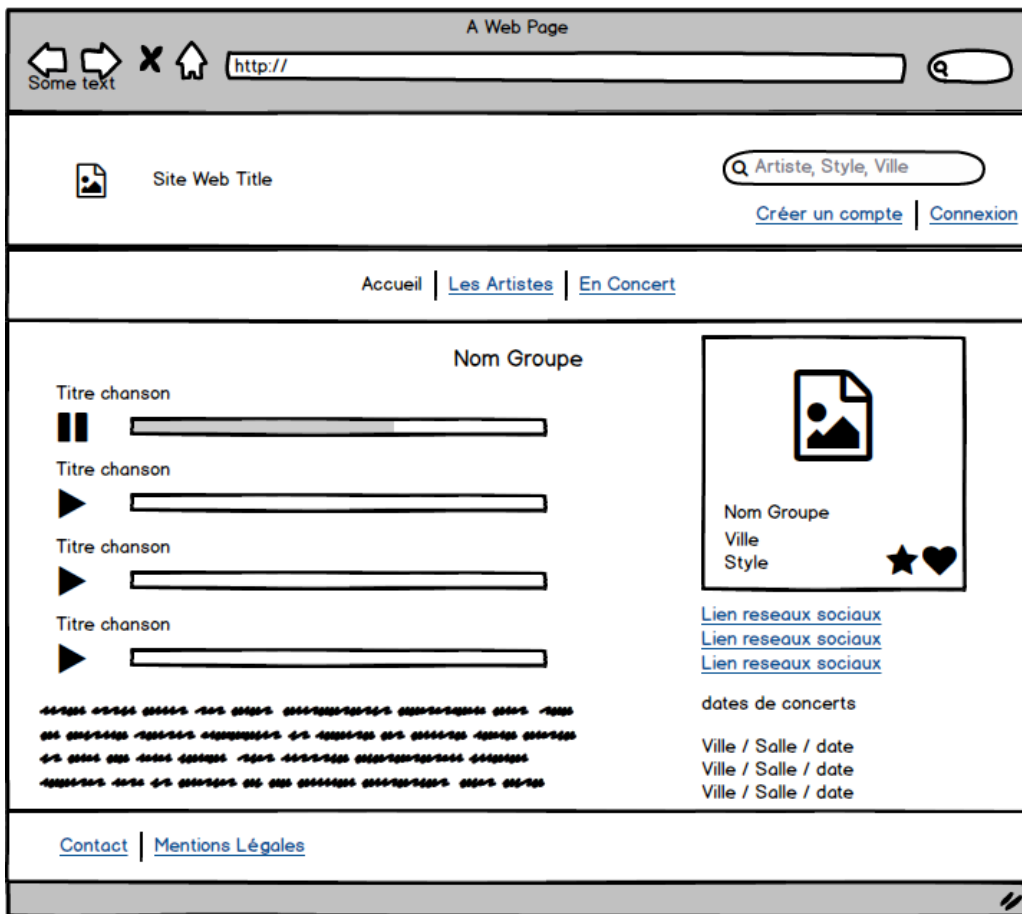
A Web Page

Some text

http://

Site Web Title

Artiste, Style, Ville

Créer un compte | Connexion

Accueil | Les Artistes | En Concert

Nom Groupe

Titre chanson

Titre chanson

Titre chanson

Titre chanson

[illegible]

Nom Groupe
Ville
Style

Lien reseaux sociaux
Lien reseaux sociaux
Lien reseaux sociaux

dates de concerts

Ville / Salle / date
Ville / Salle / date
Ville / Salle / date

Contact | Mentions Légales